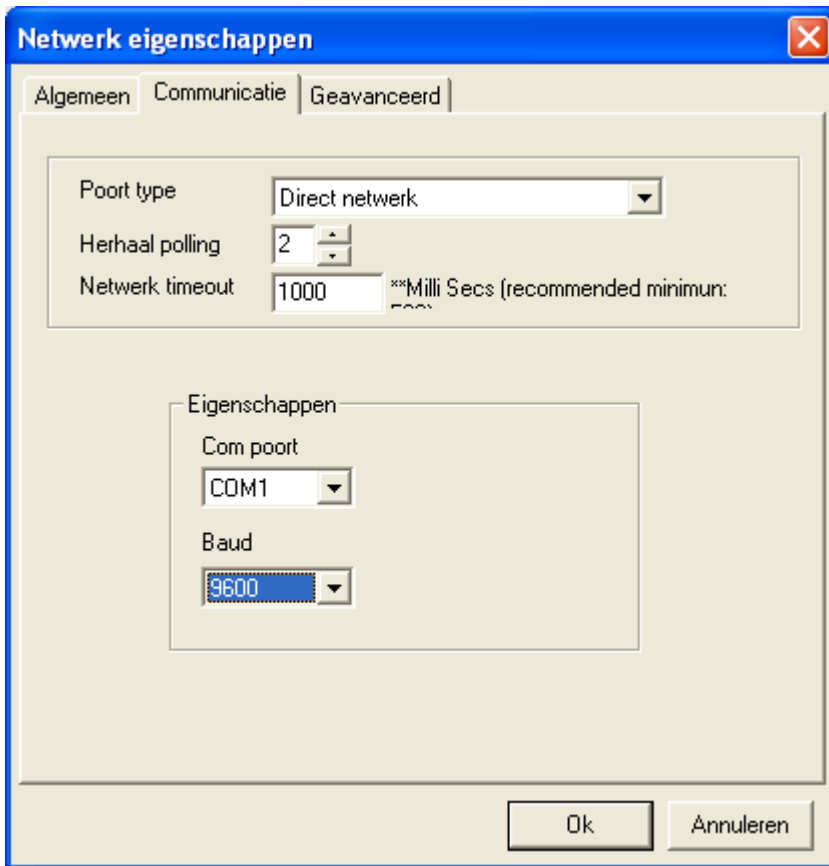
Netwerk eigenschappen

Algemeen | Communicatie | Geavanceerd

Poort type
Direct netwerk

Herhaal polling
2

Netwerk timeout
1000
**Milli Secs (recommended minimun: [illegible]

Eigenschappen

Com poort
COM1

Baud
9600

Ok
Annuleren